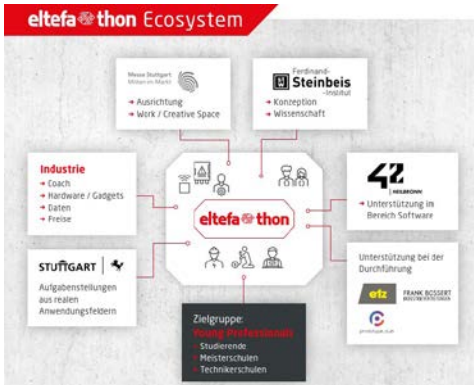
eltefa thon Ecosystem

Messe Stuttgart Mitten im Markt
→ Ausrichtung
→ Work / Creative Space

Ferdinand-Steinbeis-Institut
→ Konzeption
→ Wissenschaft

Industrie
→ Coach
→ Hardware / Gadgets
→ Daten
→ Preise

eltefa thon

42 HEILBRONN
→ Unterstützung im Bereich Software

STUTTGART
Aufgabenstellungen aus realen Anwendungsfeldern

Unterstützung bei der Durchführung
etz
FRANK BOSSERT
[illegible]

Zielgruppe:
Young Professionals
→ Studierende
→ Meisterschulen
→ Technikerschulen